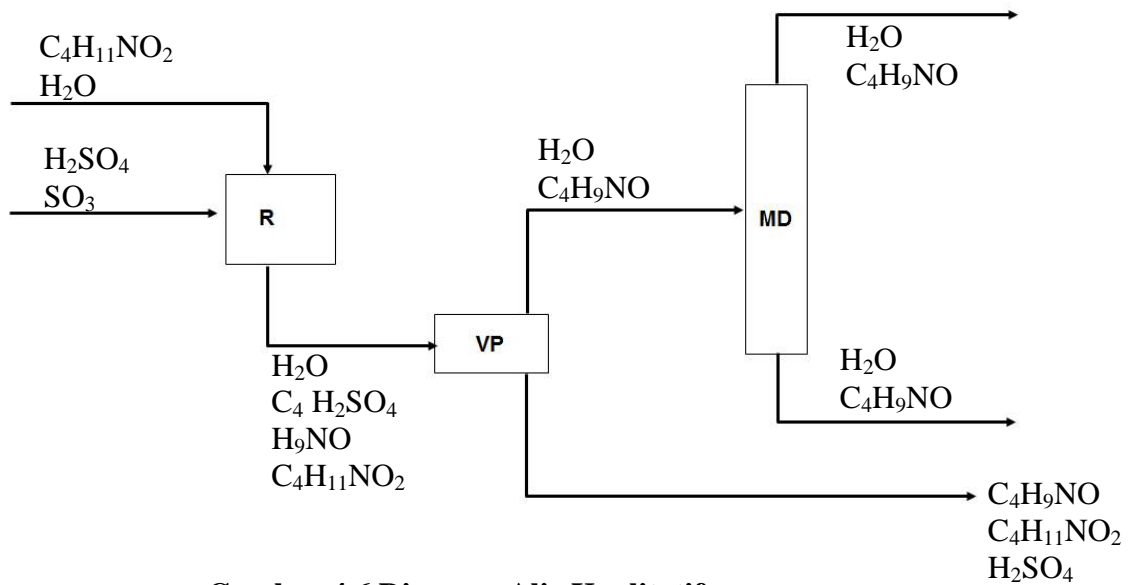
$C_4H_{11}NO_2$
$H_2O$

$H_2SO_4$
$SO_3$

R

$H_2O$
$C_4$ $H_2SO_4$
$H_9NO$
$C_4H_{11}NO_2$

VP

$H_2O$
$C_4H_9NO$

MD

$H_2O$
$C_4H_9NO$

$H_2O$
$C_4H_9NO$

$C_4H_9NO$
$C_4H_{11}NO_2$
$H_2SO_4$

Gambar 4.6 Diagram Alir Kualitatif